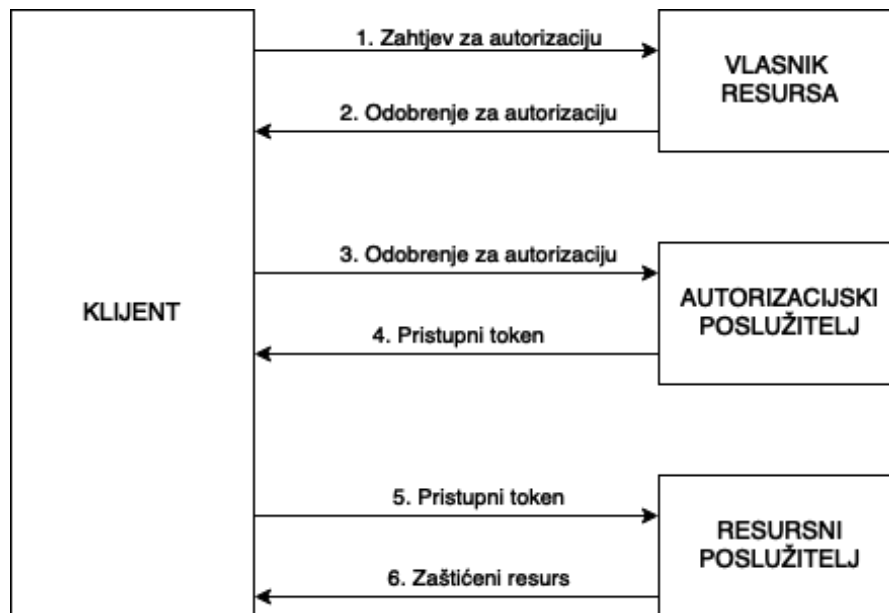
KLIJENT

1. Zahtjev za autorizaciju

2. Odobrenje za autorizaciju

VLASNIK RESURSA

3. Odobrenje za autorizaciju

4. Pristupni token

AUTORIZACIJSKI POSLUŽITELJ

5. Pristupni token

6. Zaštićeni resurs

RESURSNI POSLUŽITELJ